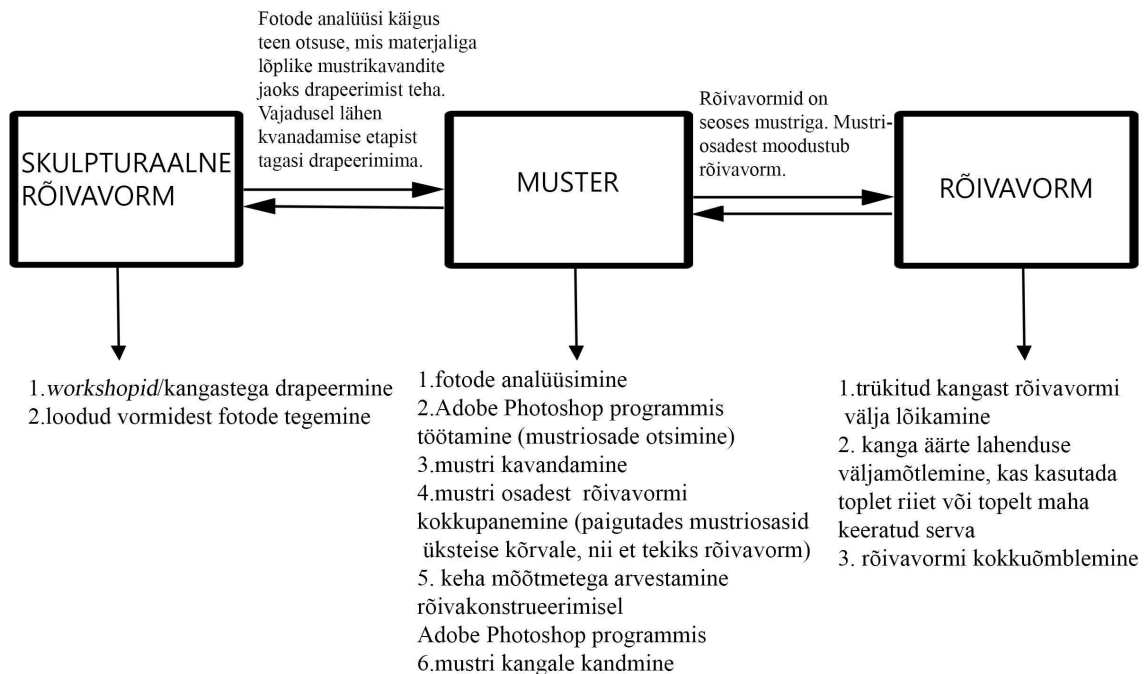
Fotode analüüsi käigus teen otsuse, mis materjaliga lõplike mustrikavandite jaoks drapeerimist teha. Vajadusel lähen kvanadamise etapist tagasi drapeerimima.

SKULPTURAALNE RÕIVAVORM

MUSTER

Rõivavormid on seoses mustriga. Mustriosadest moodustub rõivavorm.

RÕIVAVORM

1.*workshopid*/kangastega drapeermine
2.loodud vormidest fotode tegemine

1.fotode analüüsimine
2.Adobe Photoshop programmis töötamine (mustriosade otsimine)
3.mustri kavandamine
4.mustri osadest rõivavormi kokkupanemine (paigutades mustriosasid üksteise kõrvale, nii et tekiks rõivavorm)
5. keha mõõtmetega arvestamine rõivakonstrueerimisel Adobe Photoshop programmis
6.mustri kangale kandmine

1.trükitud kangast rõivavormi välja lõikamine
2. kanga äärte lahenduse väljamõtlemine, kas kasutada toplet riiet või topelt maha keeratud serva
3. rõivavormi kokkuõmblemine